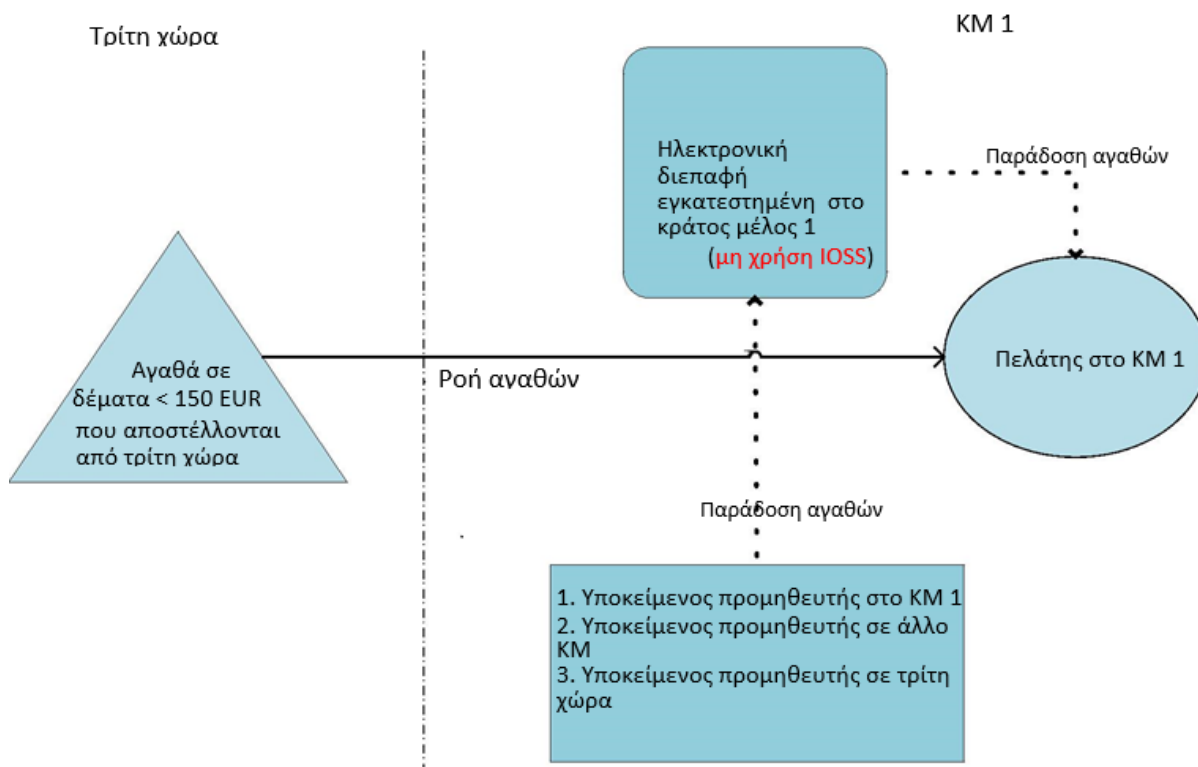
Τρίτη χώρα

ΚΜ 1

Ηλεκτρονική διεπαφή εγκατεστημένη στο κράτος μέλος 1 (μη χρήση IOSS)

Παράδοση αγαθών

Αγαθά σε δέματα < 150 EUR που αποστέλλονται από τρίτη χώρα

Ροή αγαθών

Πελάτης στο ΚΜ 1

Παράδοση αγαθών

1. Υποκείμενος προμηθευτής στο ΚΜ 1
2. Υποκείμενος προμηθευτής σε άλλο ΚΜ
3. Υποκείμενος προμηθευτής σε τρίτη χώρα